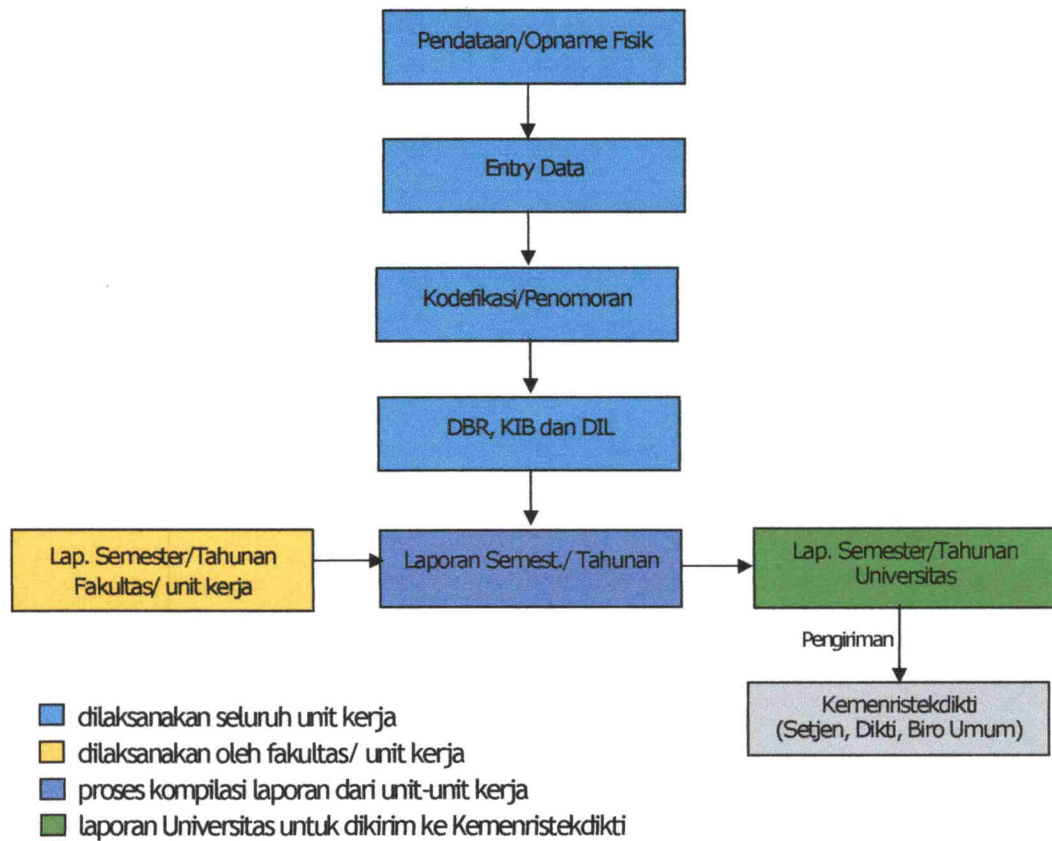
Pendataan/Opname Fisik

Entry Data

Kodefikasi/Penomoran

DBR, KIB dan DIL

Lap. Semester/Tahunan Fakultas/ unit kerja

Laporan Semest./ Tahunan

Lap. Semester/Tahunan Universitas

Pengiriman

Kemenristekdikti (Setjen, Dikti, Biro Umum)

dilaksanakan seluruh unit kerja
dilaksanakan oleh fakultas/ unit kerja
proses kompilasi laporan dari unit-unit kerja
laporan Universitas untuk dikirim ke Kemenristekdikti